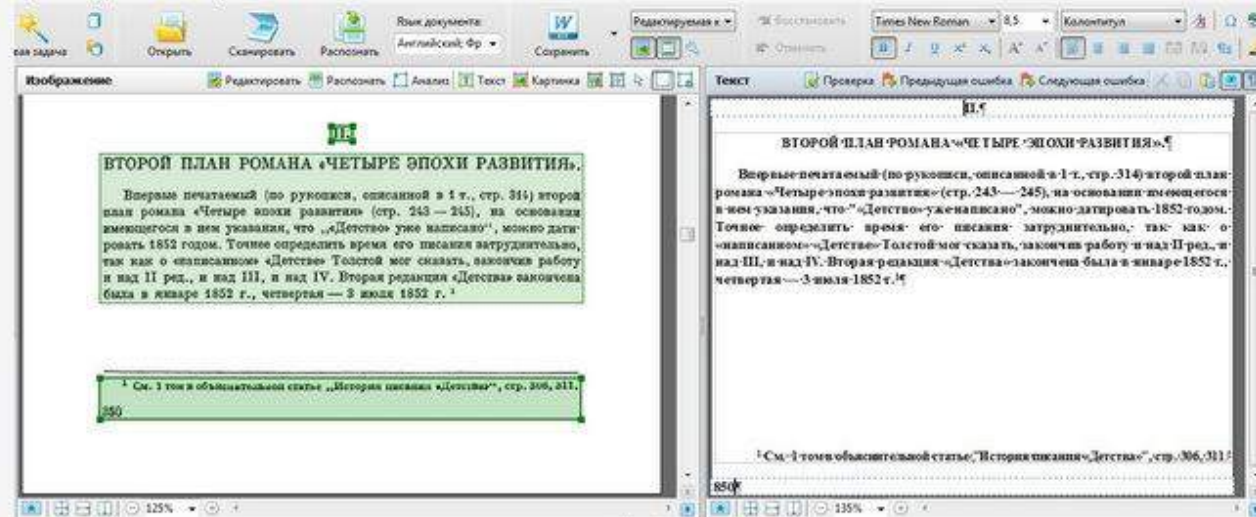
вая задача

Открыть

Сканировать

Распознать

Язык документа:

Английский; Фр

Сохранить

Редактируемая к

Восстановить

Отменить

Times New Roman

8,5

Колонтитул

Изображение

Редактировать

Распознать

Анализ

Текст

Картинка

Текст

Проверка

Предыдущая ошибка

Следующая ошибка

III.

ВТОРОЙ ПЛАН РОМАНА «ЧЕТЫРЕ ЭПОХИ РАЗВИТИЯ».

Впервые печатаемый (по рукописи, описанной в 1 т., стр. 314) второй план романа «Четыре эпохи развития» (стр. 243 — 245), на основании имеющегося в нем указания, что „«Детство» уже написано", можно датировать 1852 годом. Точнее определить время его писания затруднительно, так как о «написанном» «Детстве» Толстой мог сказать, закончив работу и над II ред., и над III, и над IV. Вторая редакция «Детства» закончена была в январе 1852 г., четвертая — 3 июля 1852 г. ¹

¹ См. 1 том в объяснительной статье „История писания «Детства»", стр. 306, 311.

350

125%

II.¶

ВТОРОЙ ПЛАН РОМАНА «ЧЕТЫРЕ ЭПОХИ РАЗВИТИЯ».¶

Впервые печатаемый (по рукописи, описанной в 1 т., стр. 314) второй план романа «Четыре эпохи развития» (стр. 243 — 245), на основании имеющегося в нем указания, что "«Детство» уже написано", можно датировать 1852 годом. Точнее определить время его писания затруднительно, так как о «написанном» «Детстве» Толстой мог сказать, закончив работу и над II ред., и над III, и над IV. Вторая редакция «Детства» закончена была в январе 1852 г., четвертая — 3 июля 1852 г.¹¶

¹ См. 1 томв объяснительной статье "История писания «Детства»", стр. 306, 311

850¶

135%